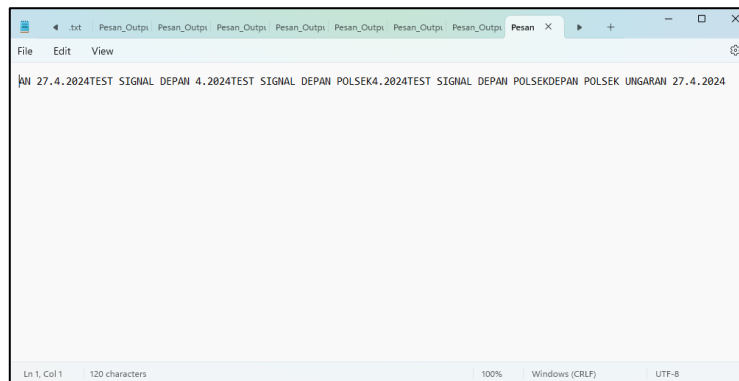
.txt Pesan_Outpu Pesan_Outpu Pesan_Outpu Pesan_Outpu Pesan_Outpu Pesan_Outpu Pesan_Outpu Pesan ×

File Edit View

AN 27.4.2024TEST SIGNAL DEPAN 4.2024TEST SIGNAL DEPAN POLSEK4.2024TEST SIGNAL DEPAN POLSEKDEPAN POLSEK UNGARAN 27.4.2024

Ln 1, Col 1 120 characters 100% Windows (CRLF) UTF-8